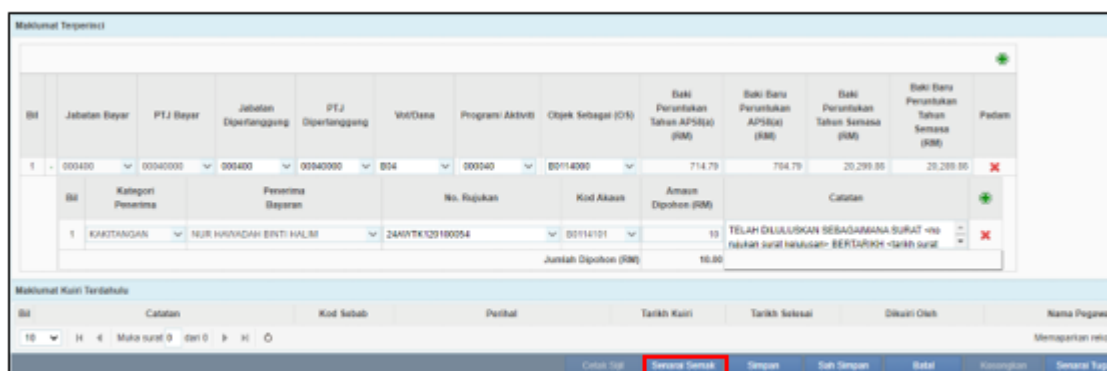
Maklumat Terperinci

| Bil | Jabatan Bayar | PTJ Bayar | Jabatan Dipertanggung | PTJ Dipertanggung | Vot/Dana | Program/ Aktiviti | Objek Sebagai (OS) | Baki Peruntukan Tahun AP58(a) (RM) | Baki Baru Peruntukan AP58(a) (RM) | Baki Peruntukan Tahun Semasa (RM) | Baki Baru Peruntukan Tahun Semasa (RM) | Padam |
|---|---|---|---|---|---|---|---|---|---|---|---|---|
| 1 - | 000400 | 00040000 | 000400 | 00040000 | B04 | 000040 | B0114000 | 714.79 | 704.79 | 20,299.86 | 20,289.86 | |

| Bil | Kategori Penerima | Penerima Bayaran | No. Rujukan | Kod Akaun | Amaun Dipohon (RM) | Catatan |
|---|---|---|---|---|---|---|
| 1 | KAKITANGAN | NUR HAYADAH BINTI HALIM | 24WTK120100054 | B0114101 | 10 | TELAH DILULUSKAN SEBAGAIMANA SURAT <no rujukan surat kelulusan> BERTARIKH <tarikh surat |
| | | | | Jumlah Dipohon (RM) | 10.00 | |

Maklumat Kuiri Terdahulu

| Bil | Catatan | Kod Sebab | Perihal | Tarikh Kuiri | Tarikh Selesai | Dikuiri Oleh | Nama Pegawa |
|---|---|---|---|---|---|---|---|

10 Muka surat 0 dari 0 Memaparkan rekod

Cetak Slip | Senarai Semak | Simpan | Sah Simpan | Batal | Kosongkan | Senarai Tug